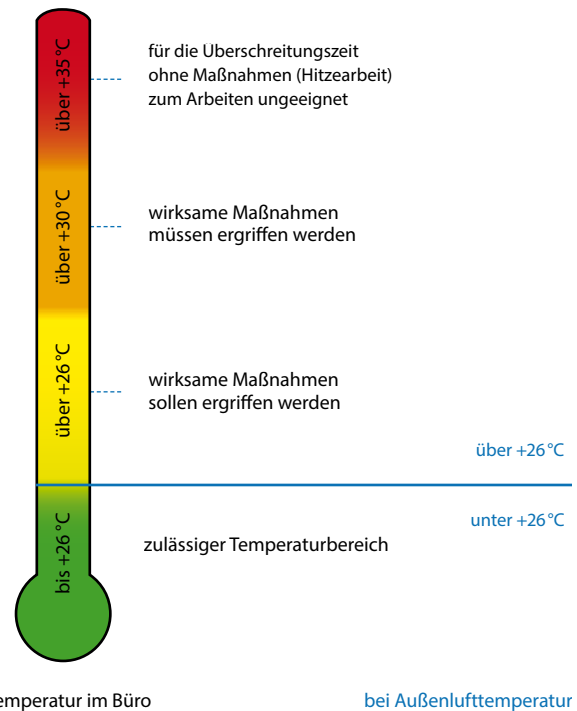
über +35 °C

für die Überschreitungszeit ohne Maßnahmen (Hitzearbeit) zum Arbeiten ungeeignet

über +30 °C

wirksame Maßnahmen müssen ergriffen werden

über +26 °C

wirksame Maßnahmen sollen ergriffen werden

über +26 °C

unter +26 °C

bis +26 °C

zulässiger Temperaturbereich

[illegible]emperatur im Büro

bei Außenlufttemperatur